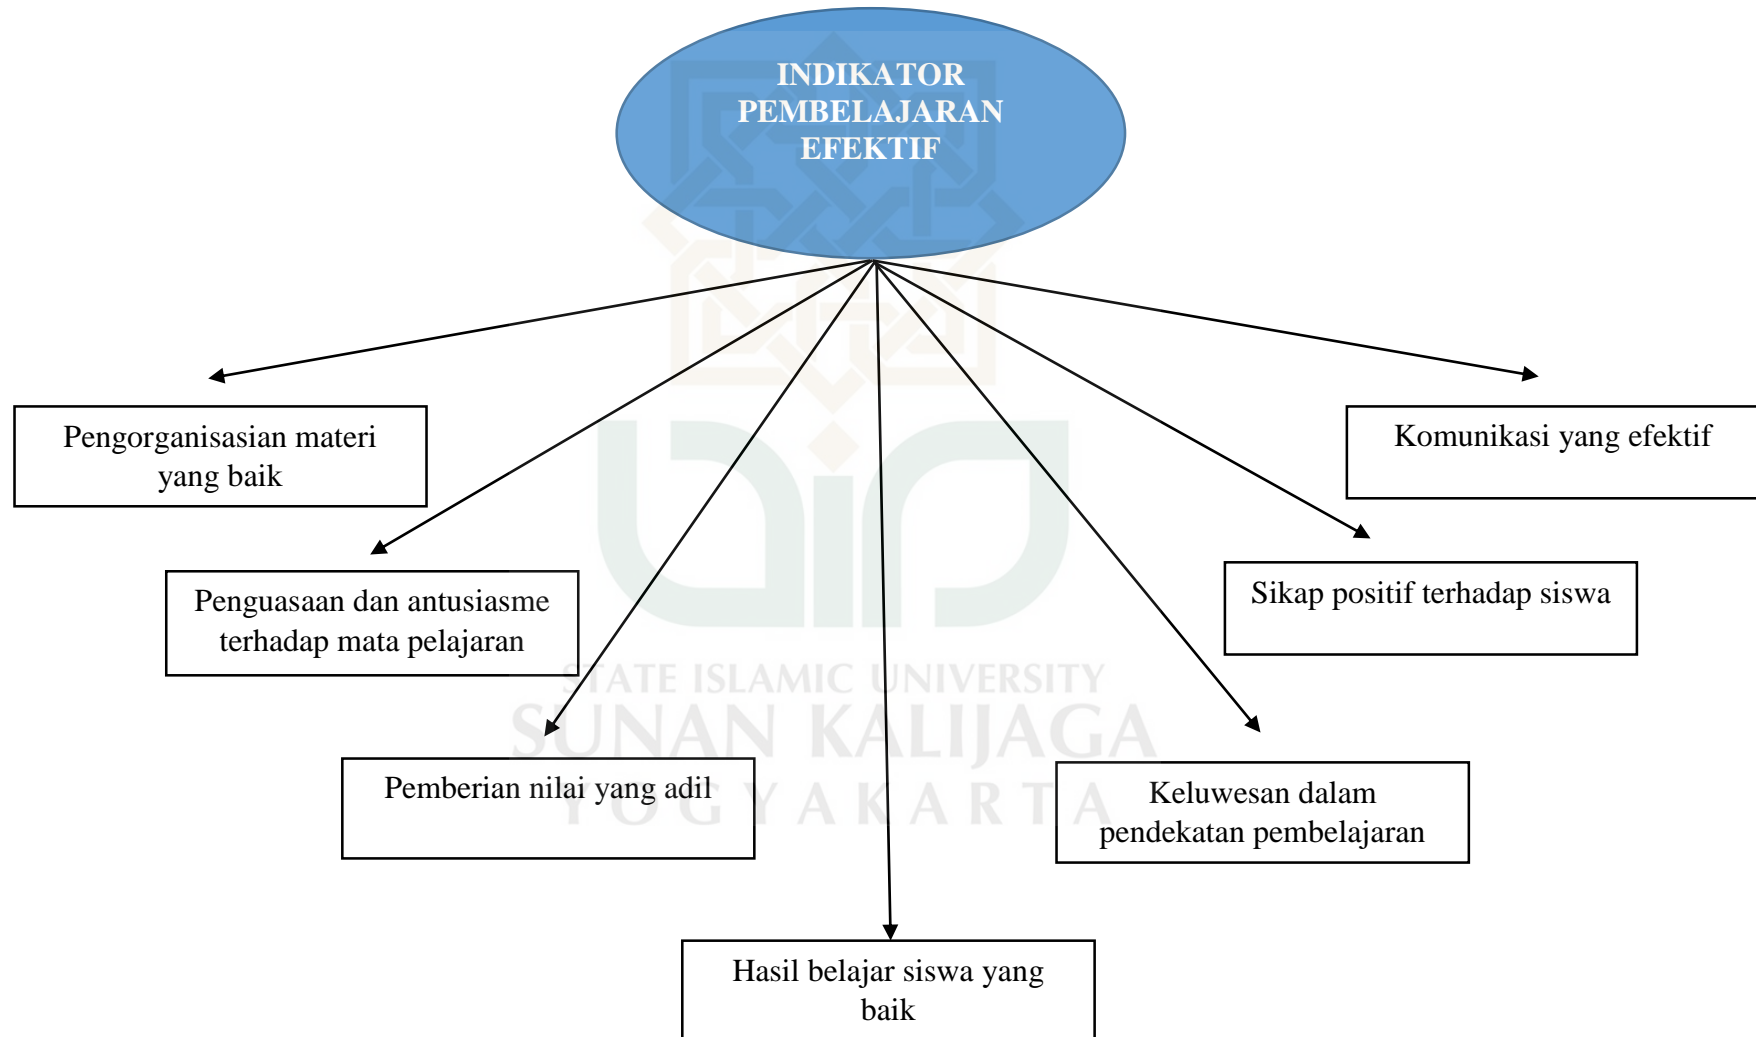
INDIKATOR PEMBELAJARAN EFEKTIF

Pengorganisasian materi yang baik

Komunikasi yang efektif

Penguasaan dan antusiasme terhadap mata pelajaran

Sikap positif terhadap siswa

Pemberian nilai yang adil

Keluwesan dalam pendekatan pembelajaran

Hasil belajar siswa yang baik

STATE ISLAMIC UNIVERSITY
SUNAN KALIJAGA
YOGYAKARTA